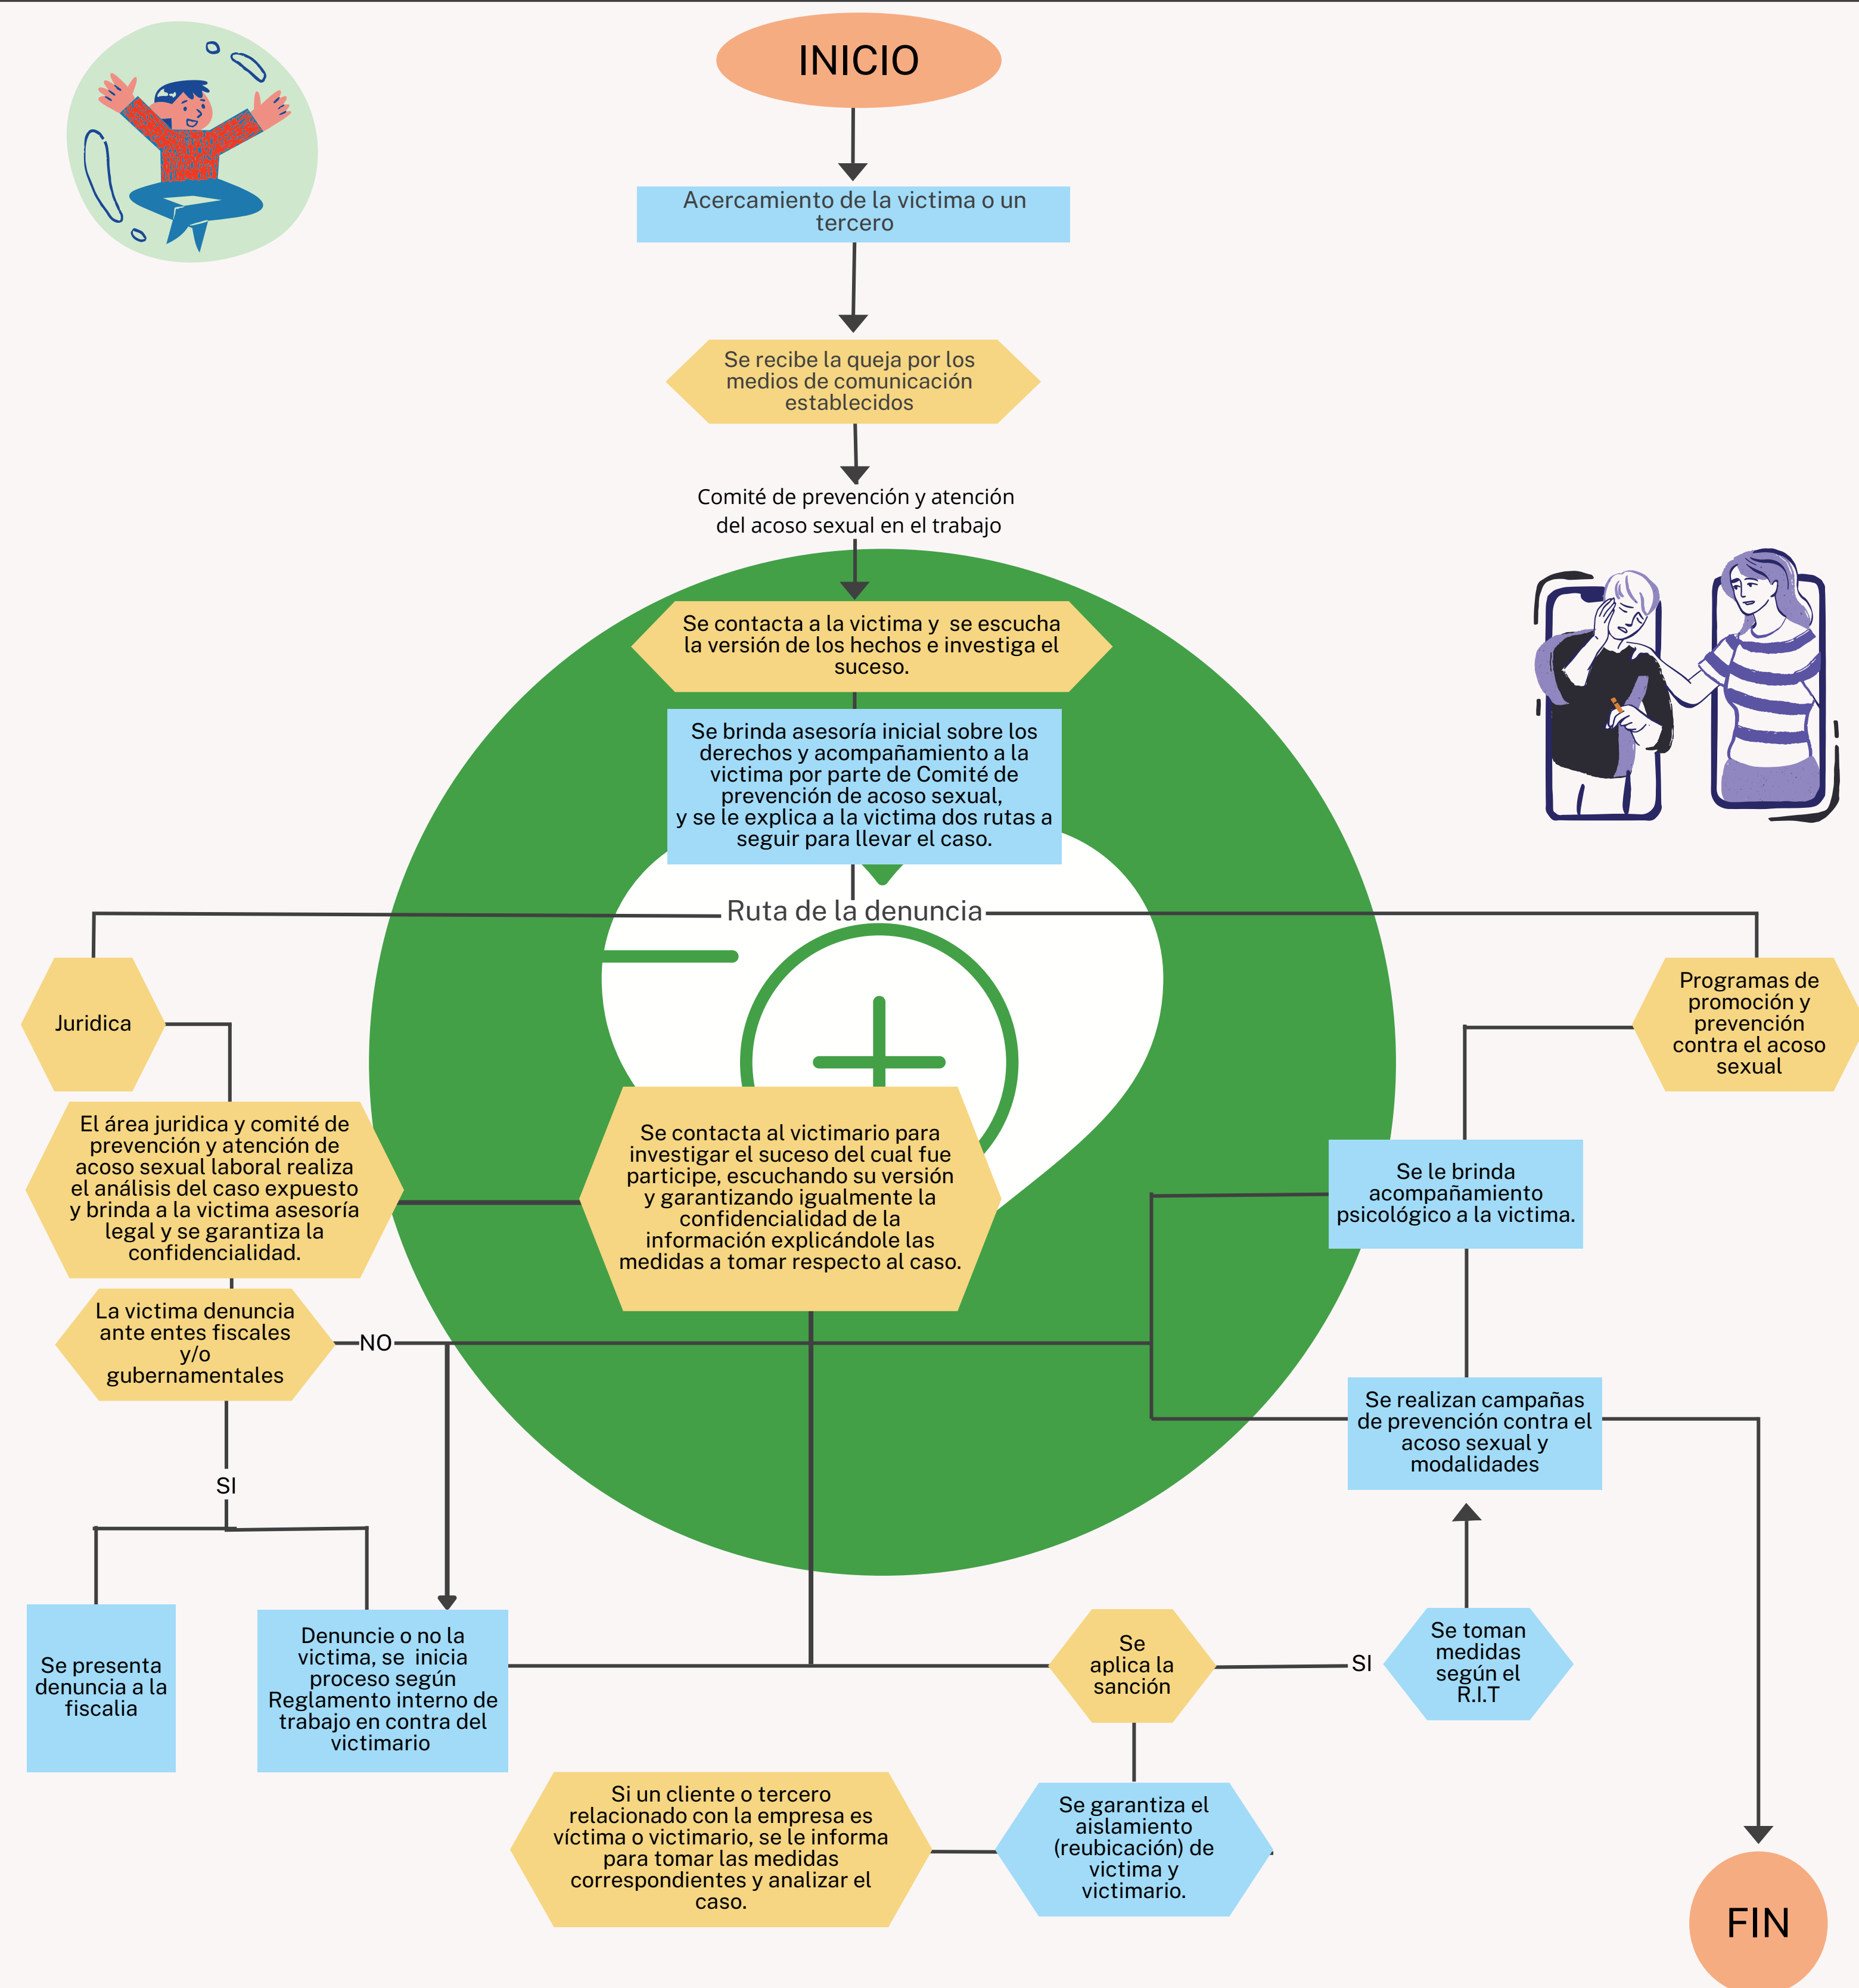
INICIO

Acercamiento de la victima o un tercero

Se recibe la queja por los medios de comunicación establecidos

Comité de prevención y atención del acoso sexual en el trabajo

Se contacta a la victima y se escucha la versión de los hechos e investiga el suceso.

Se brinda asesoría inicial sobre los derechos y acompañamiento a la victima por parte de Comité de prevención de acoso sexual, y se le explica a la victima dos rutas a seguir para llevar el caso.

Ruta de la denuncia

Juridica

El área juridica y comité de prevención y atención de acoso sexual laboral realiza el análisis del caso expuesto y brinda a la victima asesoría legal y se garantiza la confidencialidad.

Se contacta al victimario para investigar el suceso del cual fue participe, escuchando su versión y garantizando igualmente la confidencialidad de la información explicándole las medidas a tomar respecto al caso.

Programas de promoción y prevención contra el acoso sexual

Se le brinda acompañamiento psicológico a la victima.

La victima denuncia ante entes fiscales y/o gubernamentales

NO

SI

Se realizan campañas de prevención contra el acoso sexual y modalidades

Se presenta denuncia a la fiscalia

Denuncie o no la victima, se inicia proceso según Reglamento interno de trabajo en contra del victimario

Se aplica la sanción

SI

Se toman medidas según el R.I.T

Si un cliente o tercero relacionado con la empresa es víctima o victimario, se le informa para tomar las medidas correspondientes y analizar el caso.

Se garantiza el aislamiento (reubicación) de victima y victimario.

FIN